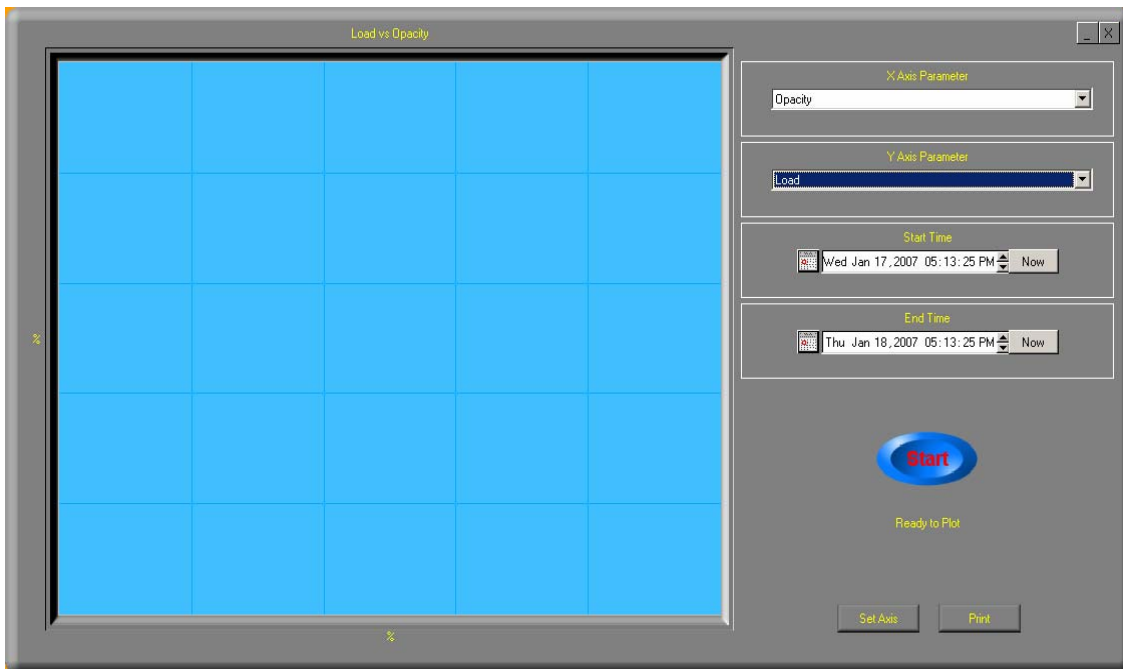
Load vs Opacity

_ X

%

%

X Axis Parameter

Opacity

Y Axis Parameter

Load

Start Time

Wed Jan 17, 2007 05:13:25 PM

Now

End Time

Thu Jan 18, 2007 05:13:25 PM

Now

Start

Ready to Plot

Set Axis

Print